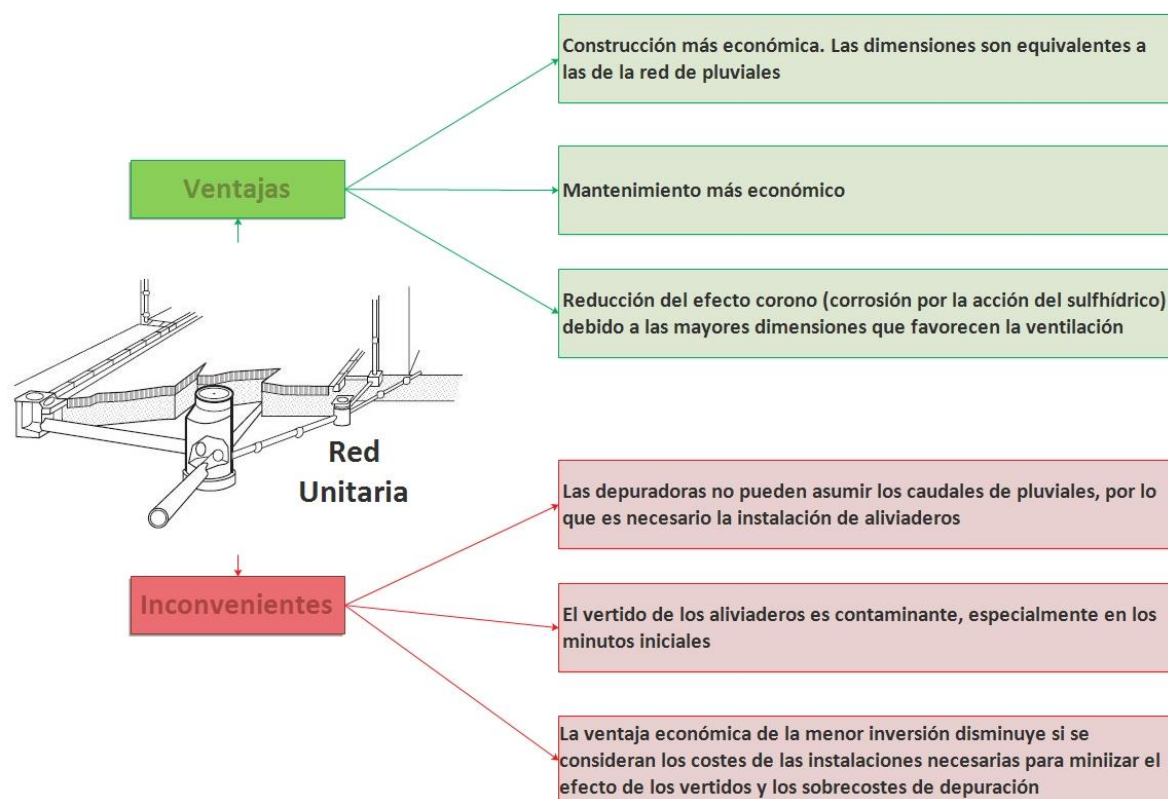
Ventajas

Construcción más económica. Las dimensiones son equivalentes a las de la red de pluviales

Mantenimiento más económico

Reducción del efecto corono (corrosión por la acción del sulfhídrico) debido a las mayores dimensiones que favorecen la ventilación

Red Unitaria

Inconvenientes

Las depuradoras no pueden asumir los caudales de pluviales, por lo que es necesario la instalación de aliviaderos

El vertido de los aliviaderos es contaminante, especialmente en los minutos iniciales

La ventaja económica de la menor inversión disminuye si se consideran los costes de las instalaciones necesarias para miniizar el efecto de los vertidos y los sobrecostes de depuración